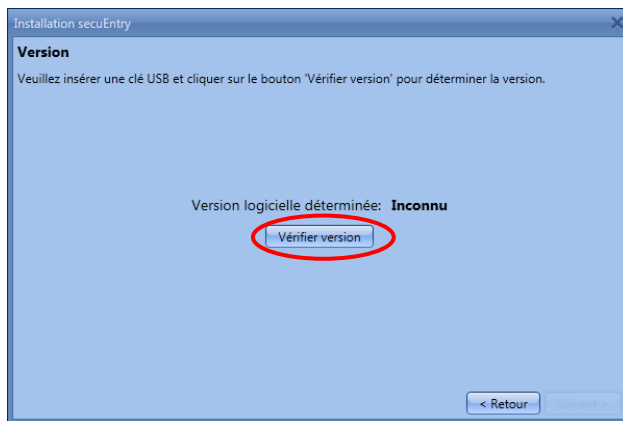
Installation secuEntry

Version

Veuillez insérer une clé USB et cliquer sur le bouton 'Vérifier version' pour déterminer la version.

Version logicielle déterminée: Inconnu

Vérifier version

< Retour

Suivant >